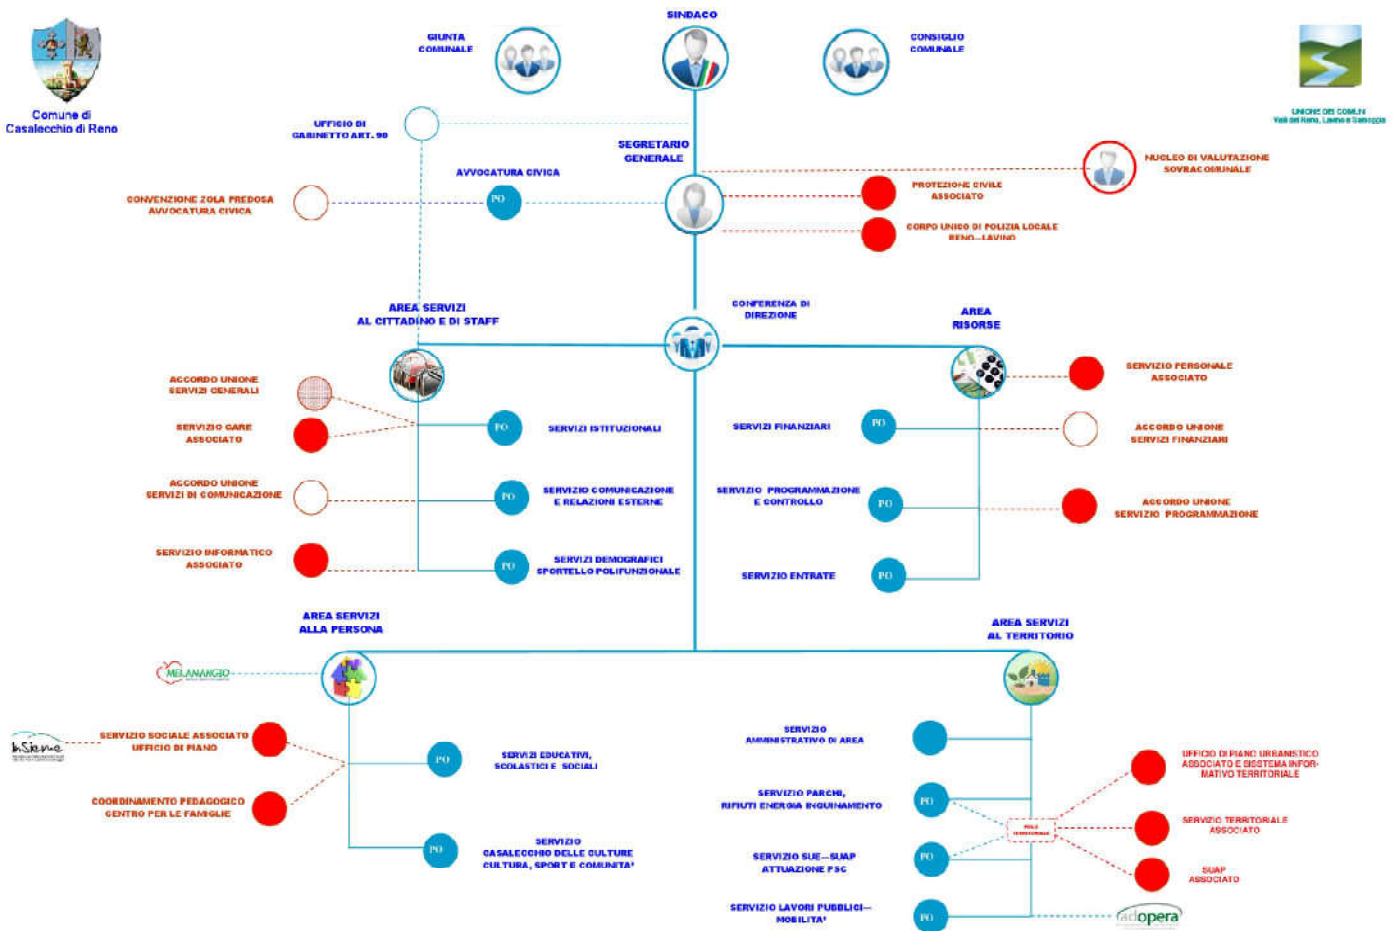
Comune di Casalecchio di Reno

GIUNTA COMUNALE

SINDACO

CONSIGLIO COMUNALE

UNIONE DEI COMUNI Valli del Reno, Lavino e Samoggia

UFFICIO DI GABINETTO ART. 90

SEGRETARIO GENERALE

NUCLEO DI VALUTAZIONE SOVRACOMUNALE

AVVOCATURA CIVICA

CONVENZIONE ZOLA PREDOSA AVVOCATURA CIVICA

PO

PROTEZIONE CIVILE ASSOCIATO

CORPO UNICO DI POLIZIA LOCALE RENO - LAVINO

AREA SERVIZI AL CITTADINO E DI STAFF

CONFERENZA DI DIREZIONE

AREA RISORSE

ACCORDO UNIONE SERVIZI GENERALI

SERVIZIO PERSONALE ASSOCIATO

SERVIZIO GARE ASSOCIATO

PO

SERVIZI ISTITUZIONALI

SERVIZI FINANZIARI

PO

ACCORDO UNIONE SERVIZI FINANZIARI

ACCORDO UNIONE SERVIZI DI COMUNICAZIONE

PO

SERVIZIO COMUNICAZIONE E RELAZIONI ESTERNE

SERVIZIO PROGRAMMAZIONE E CONTROLLO

PO

ACCORDO UNIONE SERVIZIO PROGRAMMAZIONE

SERVIZIO INFORMATICO ASSOCIATO

PO

SERVIZI DEMOGRAFICI SPORTELLO POLIFUNZIONALE

SERVIZIO ENTRATE

PO

AREA SERVIZI ALLA PERSONA

AREA SERVIZI AL TERRITORIO

MELAMANGIO

InSieme

SERVIZIO SOCIALE ASSOCIATO UFFICIO DI PIANO

PO

SERVIZI EDUCATIVI, SCOLASTICI E SOCIALI

SERVIZIO AMMINISTRATIVO DI AREA

UFFICIO DI PIANO URBANISTICO ASSOCIATO E SISTEMA INFORMATIVO TERRITORIALE

COORDINAMENTO PEDAGOGICO CENTRO PER LE FAMIGLIE

SERVIZIO PARCHI, RIFIUTI ENERGIA INQUINAMENTO

PO

POLO TERRITORIALE

SERVIZIO TERRITORIALE ASSOCIATO

PO

SERVIZIO CASALECCHIO DELLE CULTURE CULTURA, SPORT E COMUNITA'

SERVIZIO SUE—SUAP ATTUAZIONE PSC

PO

SUAP ASSOCIATO

SERVIZIO LAVORI PUBBLICI— MOBILITA'

PO

adopera